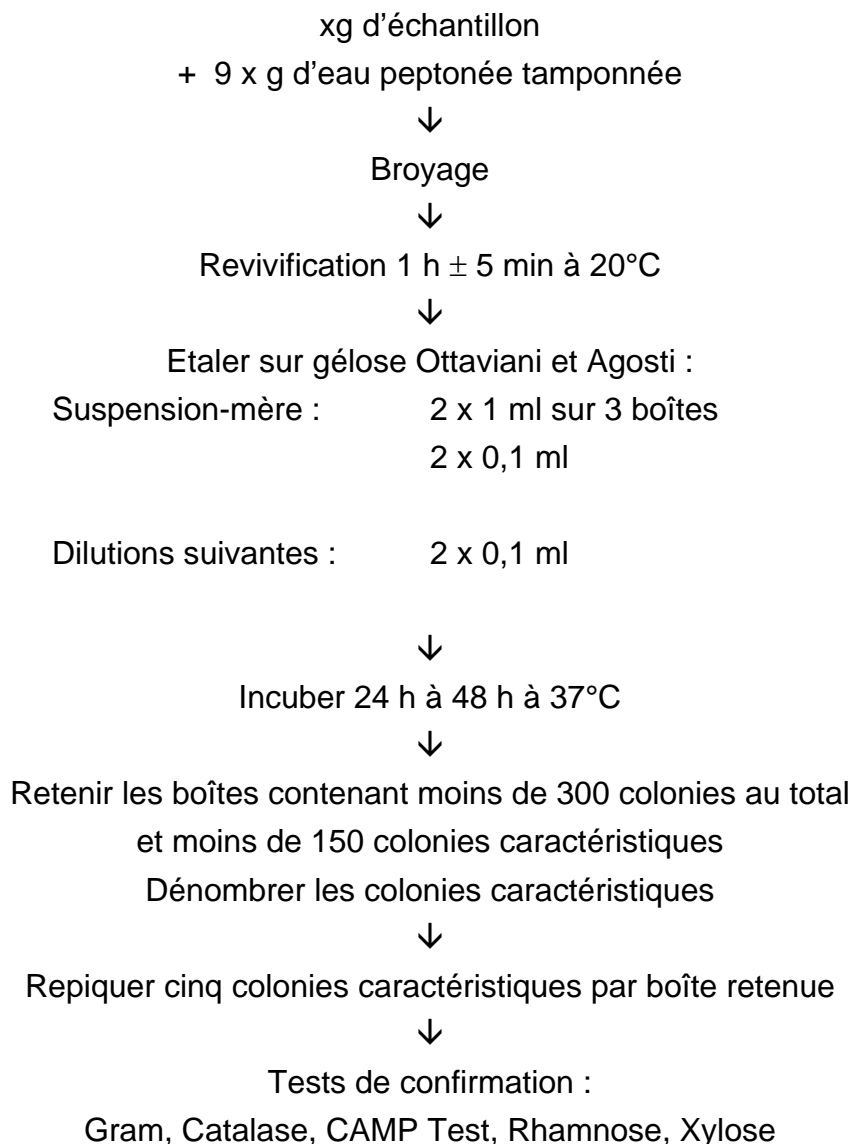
xg d’échantillon
+ 9 x g d’eau peptonée tamponnée
↓
Broyage
↓
Revivification 1 h $\pm$ 5 min à 20°C
↓
Etaler sur gélose Ottaviani et Agosti :

Suspension-mère : 2 x 1 ml sur 3 boîtes
2 x 0,1 ml

Dilutions suivantes : 2 x 0,1 ml

↓
Incuber 24 h à 48 h à 37°C
↓
Retenir les boîtes contenant moins de 300 colonies au total et moins de 150 colonies caractéristiques
Dénombrer les colonies caractéristiques
↓
Repiquer cinq colonies caractéristiques par boîte retenue
↓
Tests de confirmation :
Gram, Catalase, CAMP Test, Rhamnose, Xylose